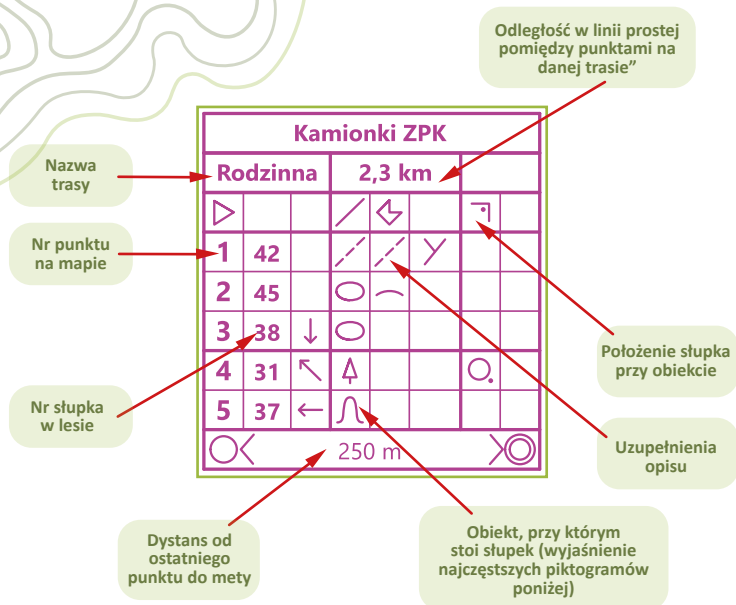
Odległość w linii prostej pomiędzy punktami na danej trasie"

Kamionki ZPK

Nazwa trasy

Rodzinna

2,3 km

Nr punktu na mapie

| 1 | 42 |
|---|---|
| 2 | 45 |
| 3 | 38 |
| 4 | 31 |
| 5 | 37 |

250 m

Położenie słupka przy obiekcie

Nr słupka w lesie

Uzupełnienia opisu

Dystans od ostatniego punktu do mety

Obiekt, przy którym stoi słupek (wyjaśnienie najczęstszych piktogramów poniżej)